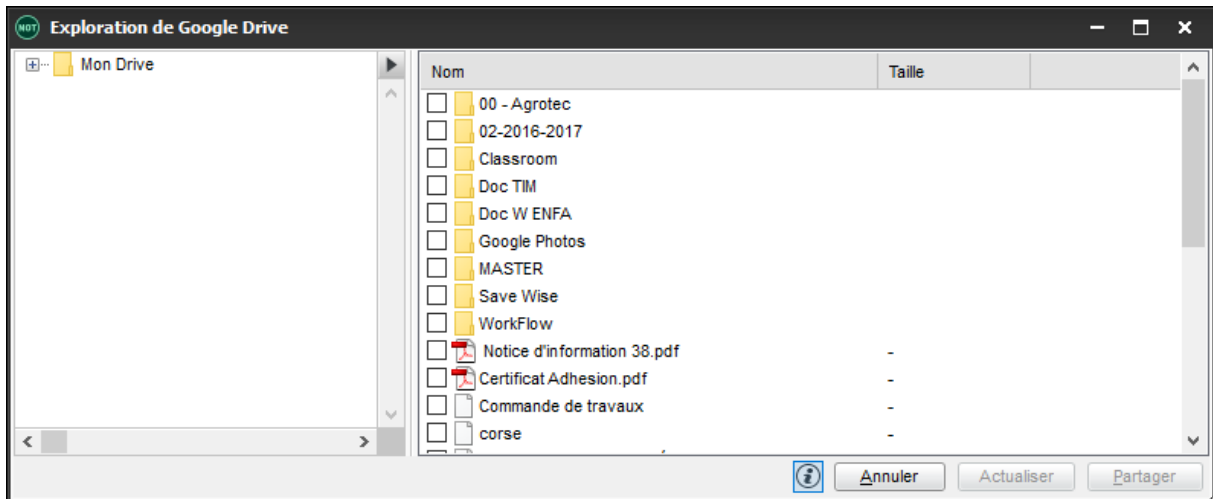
NOT Exploration de Google Drive

Mon Drive

| Nom | Taille |
|---|---|
| 00 - Agrotec | |
| 02-2016-2017 | |
| Classroom | |
| Doc TIM | |
| Doc W ENFA | |
| Google Photos | |
| MASTER | |
| Save Wise | |
| WorkFlow | |
| Notice d'information 38.pdf | - |
| Certificat Adhesion.pdf | - |
| Commande de travaux | - |
| corse | - |
| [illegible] | |

Annuler Actualiser Partager